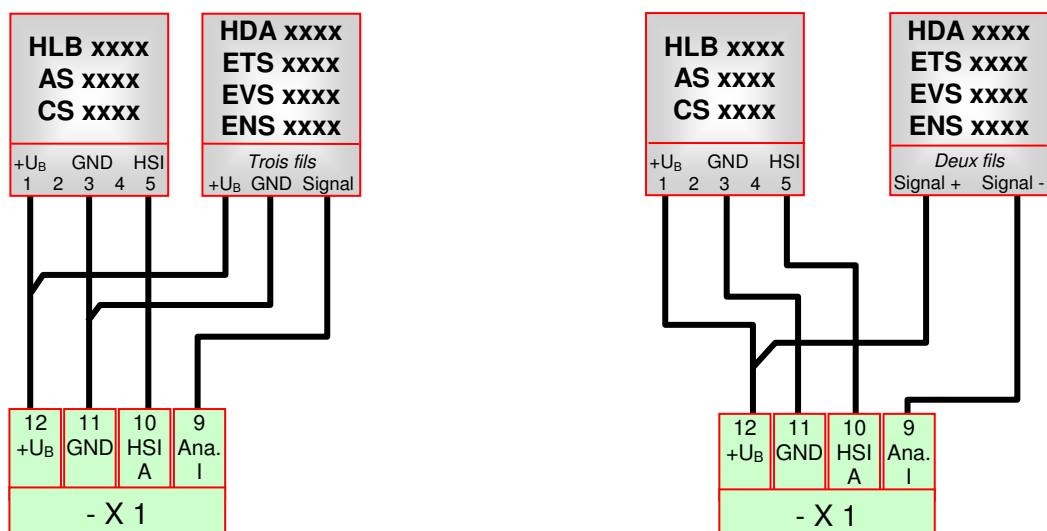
HLB xxxx
AS xxxx
CS xxxx

$+U_B$ GND HSI
1 2 3 4 5

HDA xxxx
ETS xxxx
EVS xxxx
ENS xxxx

Trois fils
$+U_B$ GND Signal

12 $+U_B$
11 GND
10 HSI A
9 Ana. I

- X 1

HLB xxxx
AS xxxx
CS xxxx

$+U_B$ GND HSI
1 2 3 4 5

HDA xxxx
ETS xxxx
EVS xxxx
ENS xxxx

Deux fils
Signal + Signal -

12 $+U_B$
11 GND
10 HSI A
9 Ana. I

- X 1